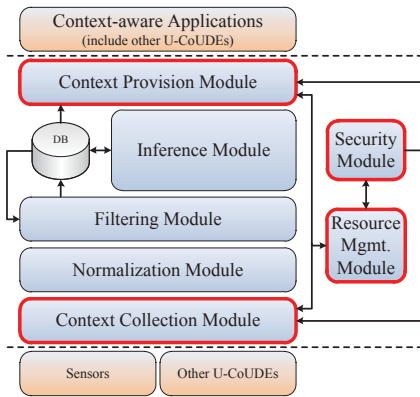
Context-aware Applications
(include other U-CoUDEs)

Context Provision Module

DB

Inference Module

Security Module

Filtering Module

Resource Mgmt. Module

Normalization Module

Context Collection Module

Sensors

Other U-CoUDEs